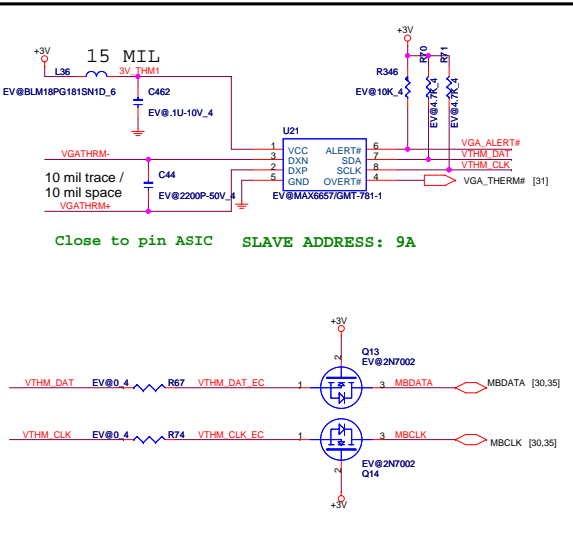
+3V
15 MIL
L36
3V_THM1
EV@BLM18PG181SN1D_6
C462
EV@.1U-10V_4
+3V
R346
R70
R71
EV@10K_4
EV@4.7K_4
EV@4.7K_4
U21
VGATHRM-
1 VCC
3 DXN
2 DXP
5 GND
ALERT# 6
SDA 7
SCLK 8
OVERT# 4
VGA_ALERT#
VTHM_DAT
VTHM_CLK
VGA_THERM# [31]
C44
10 mil trace / 10 mil space
EV@2200P-50V_4
VGATHRM+
EV@MAX6657/GMT-781-1
Close to pin ASIC
SLAVE ADDRESS: 9A

+3V
2
Q13
EV@2N7002
VTHM_DAT
EV@0_4
R67
VTHM_DAT_EC
1
3
MBDATA
MBDATA [30,35]
VTHM_CLK
EV@0_4
R74
VTHM_CLK_EC
1
3
MBCLK
MBCLK [30,35]
2
EV@2N7002
Q14
+3V